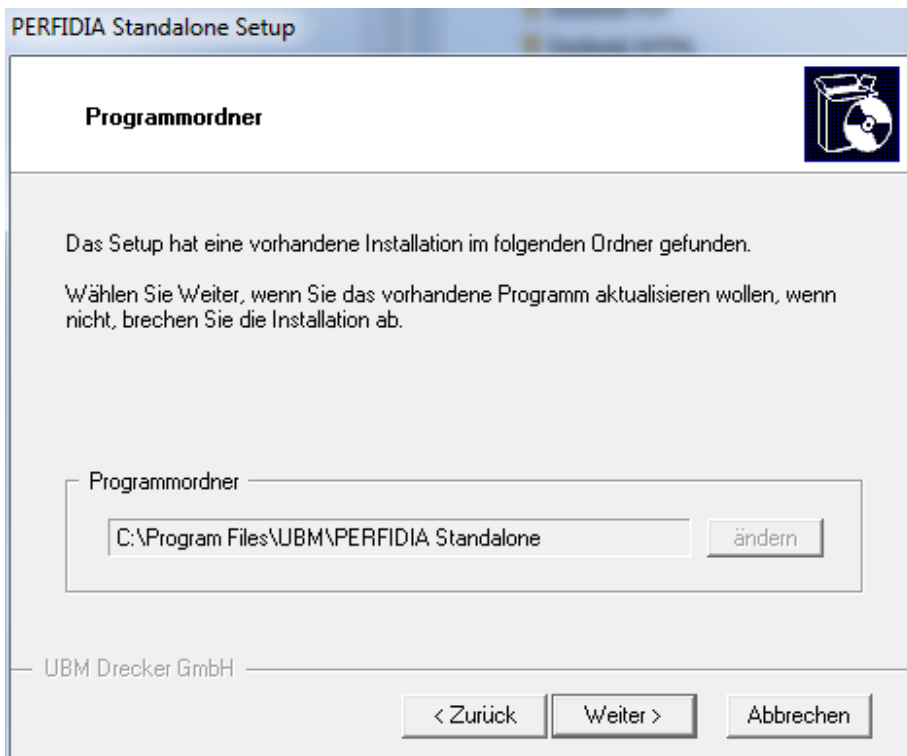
PERFIDIA Standalone Setup

Programmordner

Das Setup hat eine vorhandene Installation im folgenden Ordner gefunden.

Wählen Sie Weiter, wenn Sie das vorhandene Programm aktualisieren wollen, wenn nicht, brechen Sie die Installation ab.

Programmordner

C:\Program Files\UBM\PERFIDIA Standalone

ändern

UBM Drecker GmbH

< Zurück

Weiter >

Abbrechen